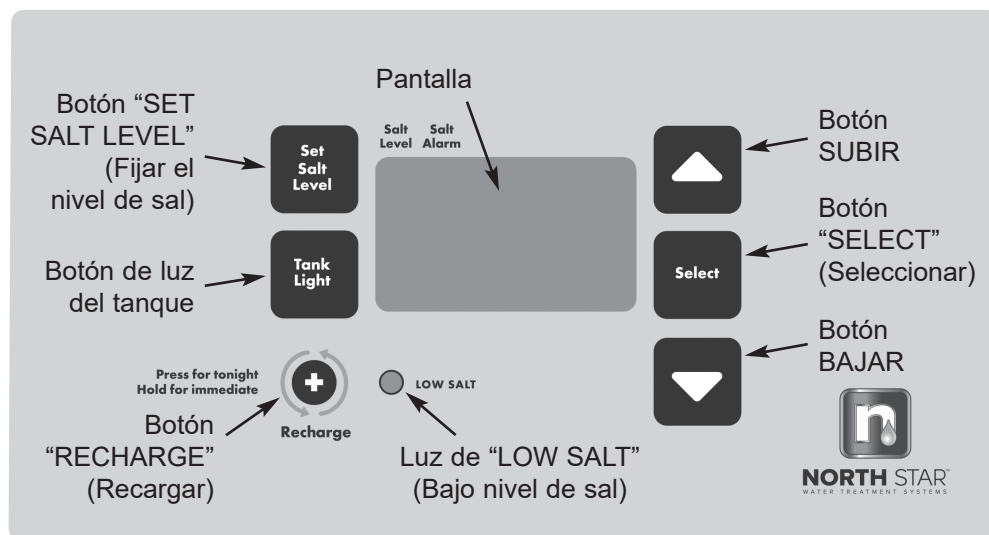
Botón "SET SALT LEVEL" (Fijar el nivel de sal)

Set Salt Level

Salt Level

Salt Alarm

Pantalla

Botón SUBIR

Botón de luz del tanque

Tank Light

Botón "SELECT" (Seleccionar)

Select

Botón BAJAR

Press for tonight
Hold for immediate

Recharge

LOW SALT

Botón "RECHARGE" (Recargar)

Luz de "LOW SALT" (Bajo nivel de sal)

NORTH STAR
WATER TREATMENT SYSTEMS